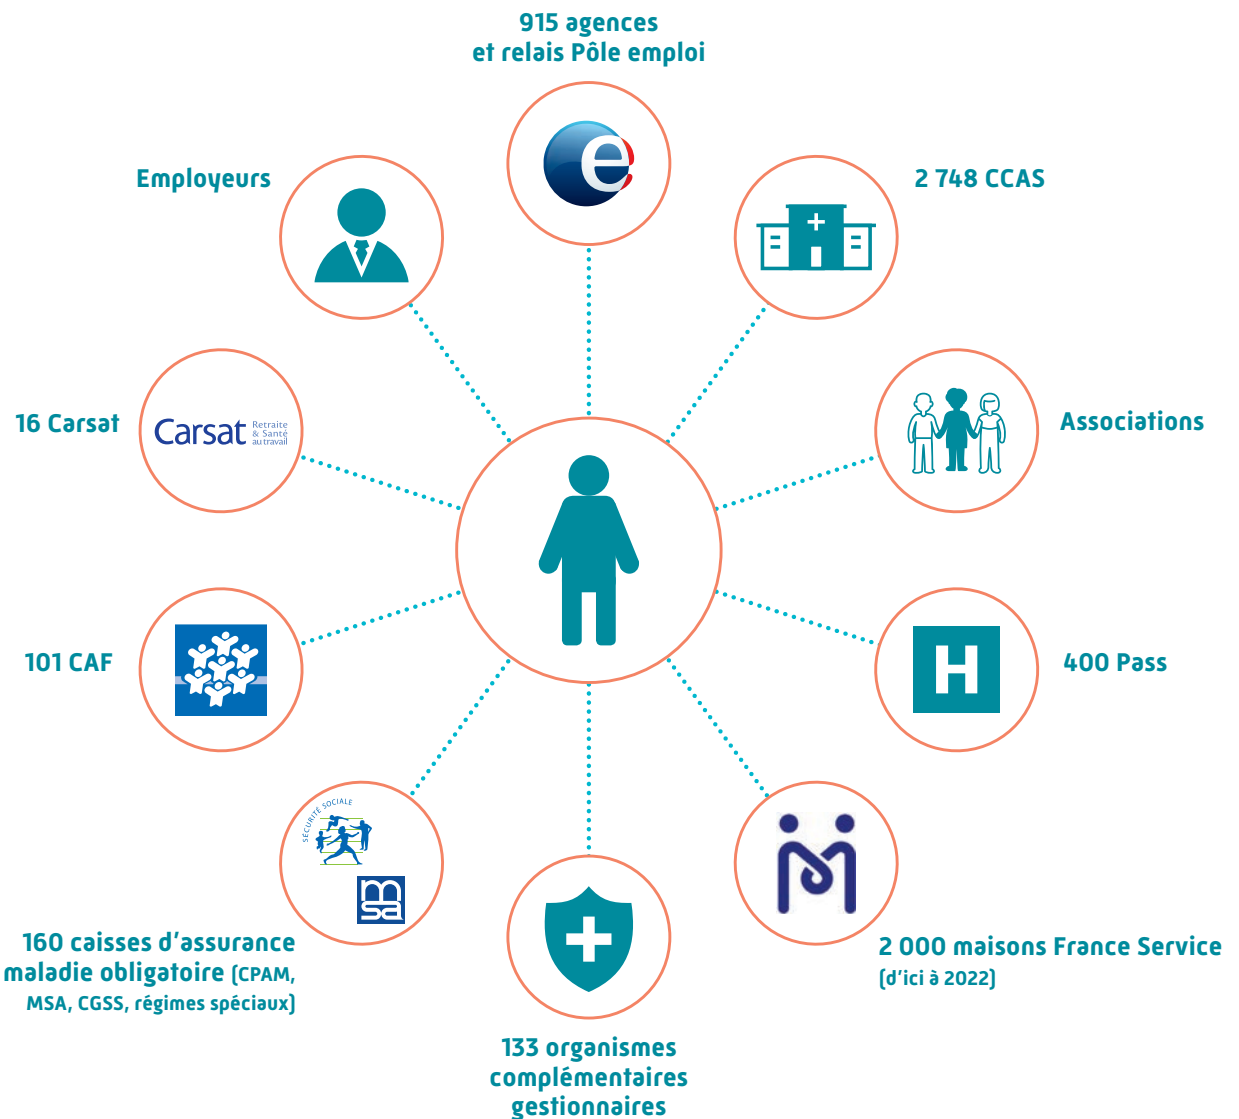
915 agences et relais Pôle emploi

Employeurs

2 748 CCAS

16 Carsat

Carsat Retraite & Santé au travail

Associations

101 CAF

H

400 Pass

SÉCURITÉ SOCIALE

msa

160 caisses d'assurance maladie obligatoire (CPAM, MSA, CGSS, régimes spéciaux)

2 000 maisons France Service (d'ici à 2022)

133 organismes complémentaires gestionnaires